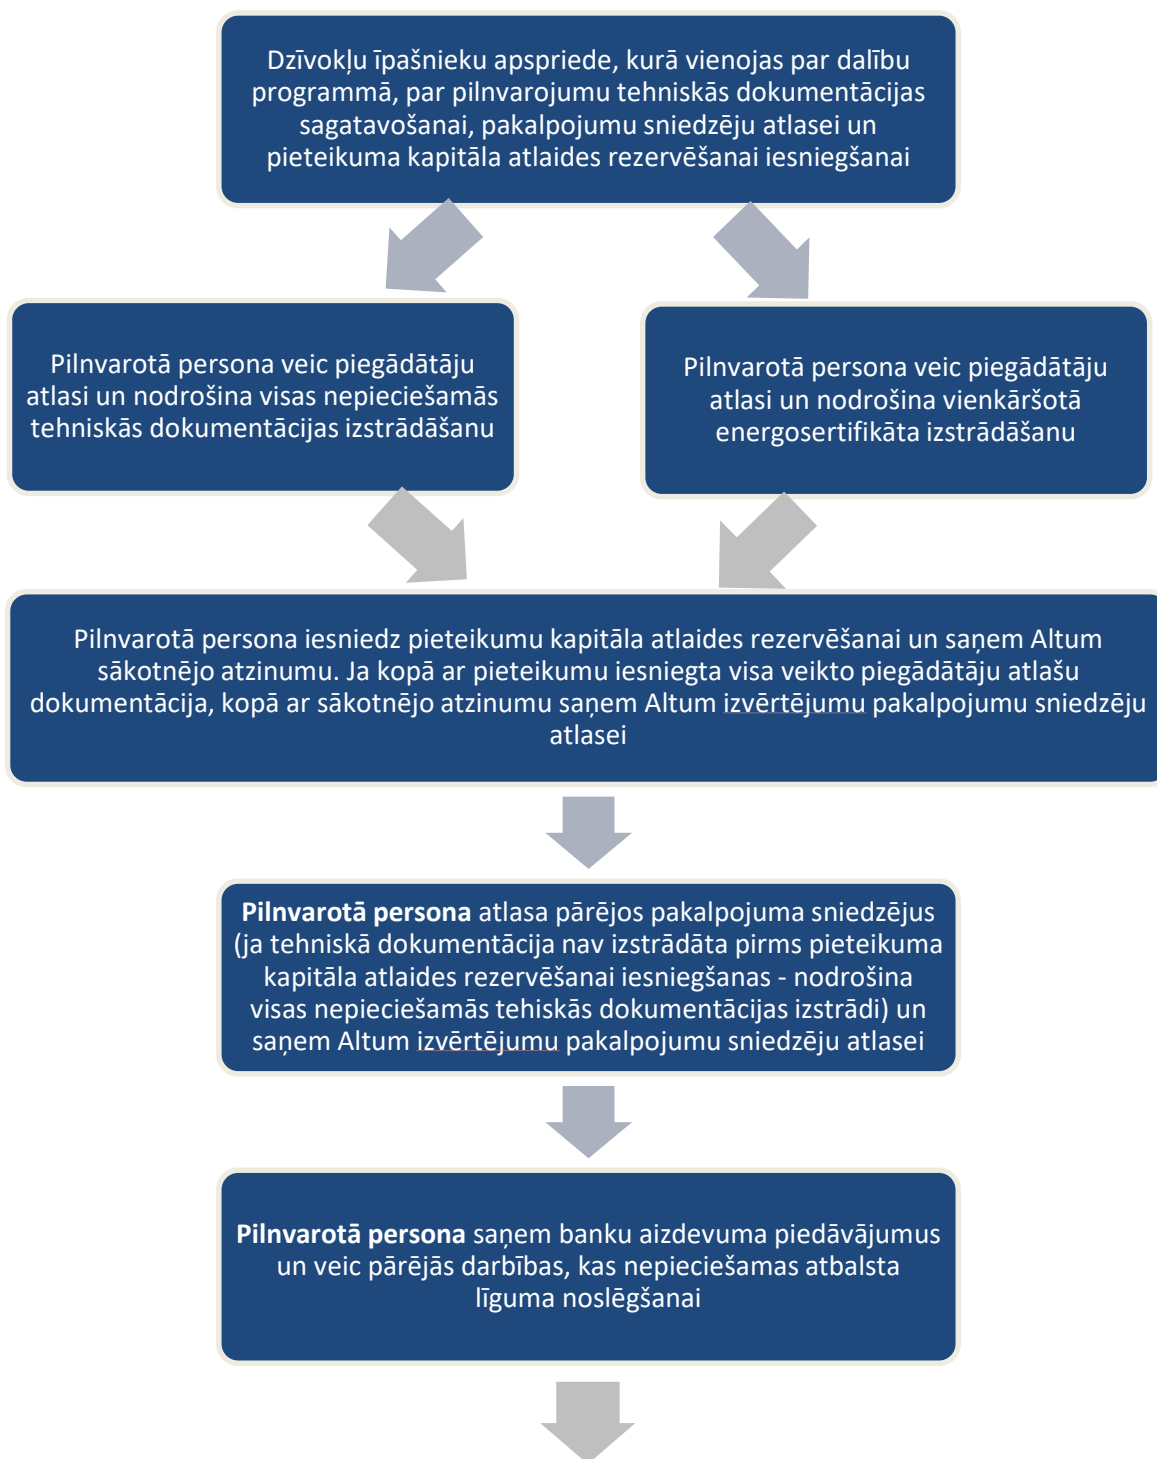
Dzīvokļu īpašnieku apspriede, kurā vienojas par dalību programmā, par pilnvarojumu tehniskās dokumentācijas sagatavošanai, pakalpojumu sniedzēju atlasei un pieteikuma kapitāla atlaides rezervēšanai iesniegšanai

Pilnvarotā persona veic piegādātāju atlasi un nodrošina visas nepieciešamās tehniskās dokumentācijas izstrādāšanu

Pilnvarotā persona veic piegādātāju atlasi un nodrošina vienkāršotā energosertifikāta izstrādāšanu

Pilnvarotā persona iesniedz pieteikumu kapitāla atlaides rezervēšanai un saņem Altum sākotnējo atzinumu. Ja kopā ar pieteikumu iesniegta visa veikto piegādātāju atlašu dokumentācija, kopā ar sākotnējo atzinumu saņem Altum izvērtējumu pakalpojumu sniedzēju atlasei

**Pilnvarotā persona** atlasa pārējos pakalpojuma sniedzējus (ja tehniskā dokumentācija nav izstrādāta pirms pieteikuma kapitāla atlaides rezervēšanai iesniegšanas - nodrošina visas nepieciešamās tehiskās dokumentācijas izstrādi) un saņem Altum izvērtējumu pakalpojumu sniedzēju atlasei

**Pilnvarotā persona** saņem banku aizdevuma piedāvājumus un veic pārējās darbības, kas nepieciešamas atbalsta līguma noslēgšanai